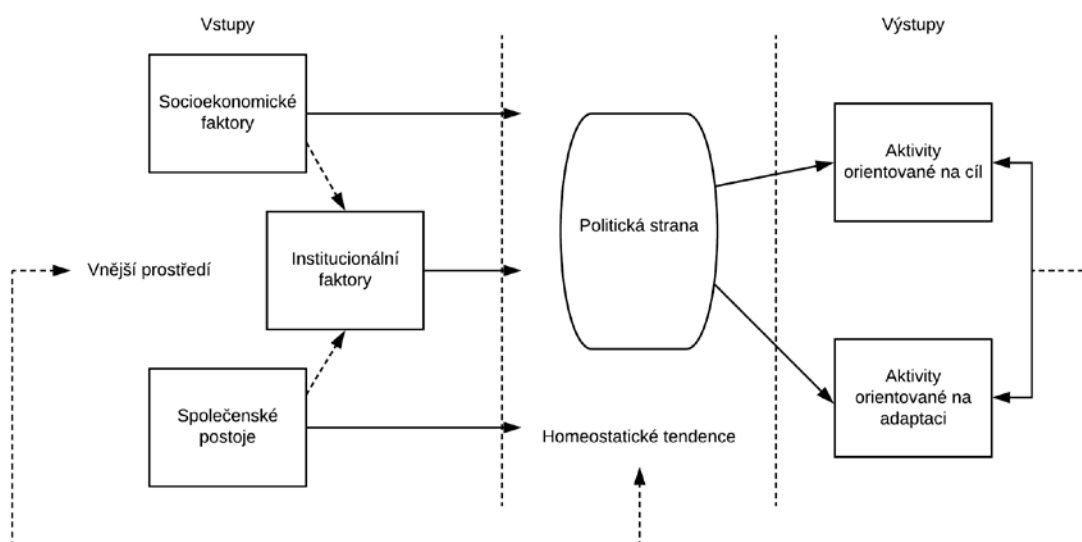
Vstupy

Výstupy

Socioekonomické faktory

Politická strana

Aktivity orientované na cíl

Institucionální faktory

Vnější prostředí

Aktivity orientované na adaptaci

Společenské postoje

Homeostatické tendence